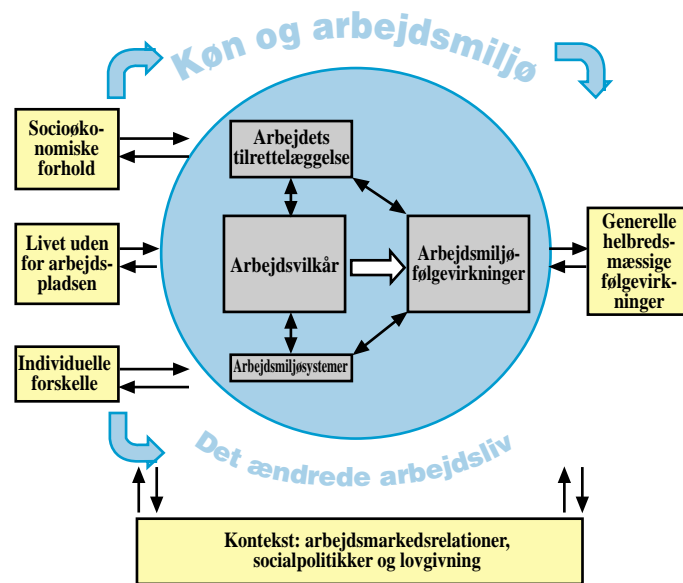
Køn og arbejdsmiljø

Socioøkonomiske forhold

Livet uden for arbejdspladsen

Individuelle forskelle

Arbejdets tilrettelæggelse

Arbejdsvilkår

Arbejdsmiljøfølgevirkninger

Arbejdsmiljøsystemer

Generelle helbredsmæssige følgevirkninger

Det ændrede arbejdsliv

Kontekst: arbejdsmarkedsrelationer, socialpolitikker og lovgivning